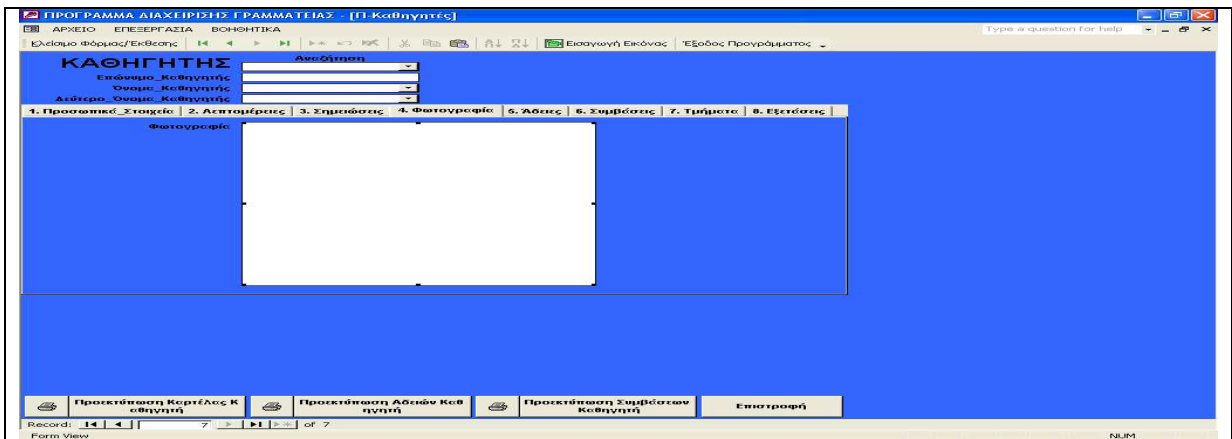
ΠΡΟΓΡΑΜΜΑ ΔΙΑΧΕΙΡΙΣΗΣ ΓΡΑΜΜΑΤΕΙΑΣ - [Π-Καθηγητές]

ΑΡΧΕΙΟ ΕΠΕΞΕΡΓΑΣΙΑ ΒΟΗΘΗΤΙΚΑ

Type a question for help

Κλείσιμο Φόρμας/Έκθεσης

Εισαγωγή Εικόνας

Έξοδος Προγράμματος

ΚΑΘΗΓΗΤΗΣ

Αναζήτηση

Επώνυμο_Καθηγητής

Όνομα_Καθηγητής

Δεύτερο_Όνομα_Καθηγητής

1. Προσωπικά_Στοιχεία | 2. Λεπτομέρειες | 3. Σημειώσεις | 4. Φωτογραφία | 5. Άδειες | 6. Συμβάσεις | 7. Τμήματα | 8. Εξετάσεις

Φωτογραφία

Προεκτύπωση Καρτέλας Καθηγητή

Προεκτύπωση Αδειών Καθηγητή

Προεκτύπωση Συμβάσεων Καθηγητή

Επιστροφή

Record: 7 of 7

Form View

NUM